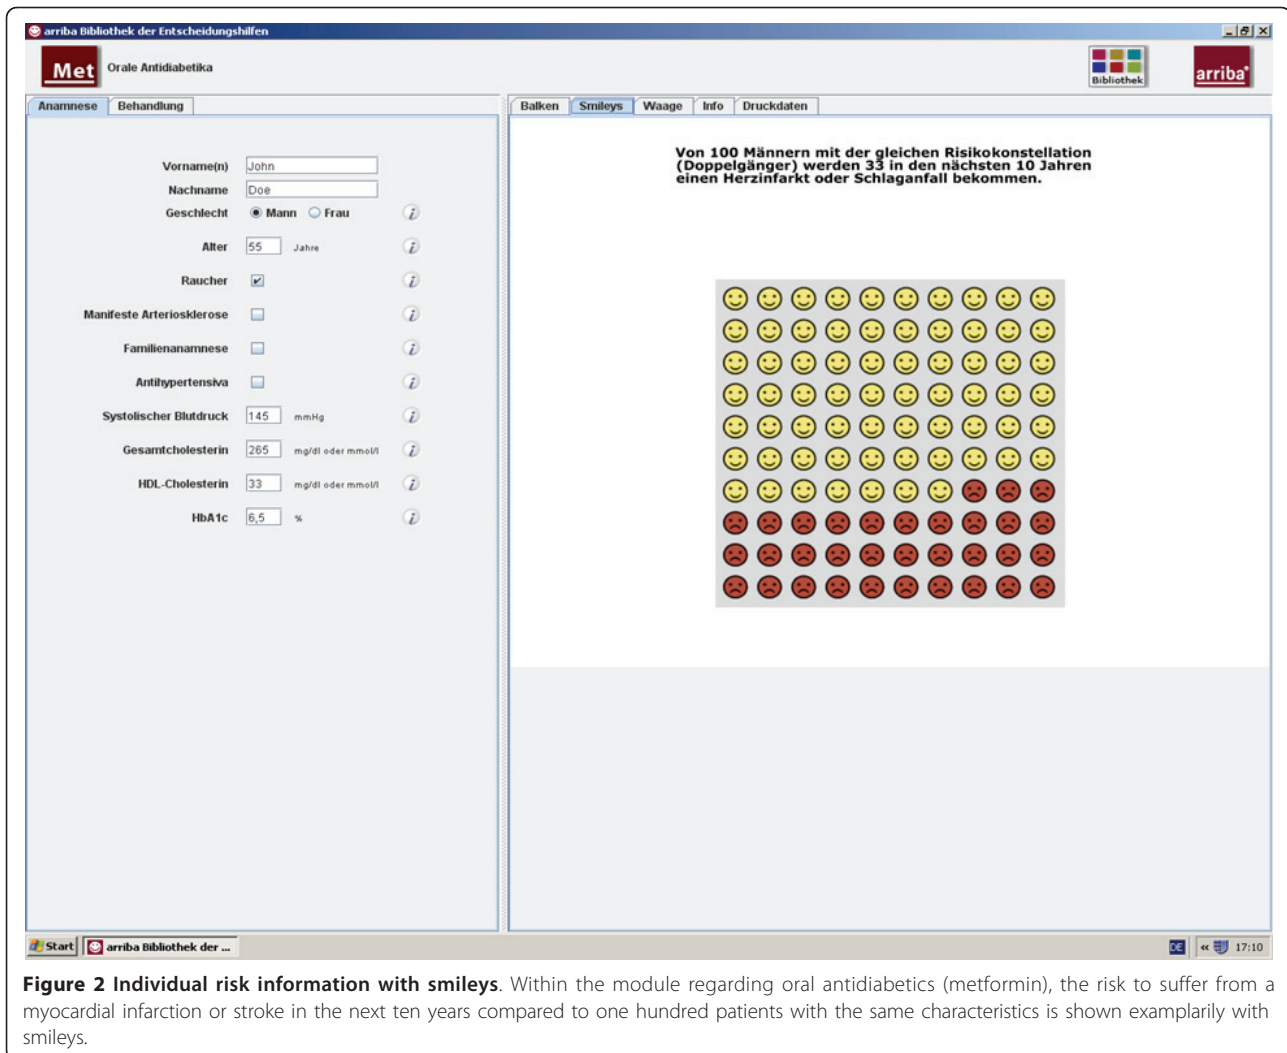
arriba Bibliothek der Entscheidungshilfen

Met Orale Antidiabetika

Bibliothek

arriba

Anamnese | Behandlung

Vorname(n) John

Nachname Doe

Geschlecht Mann Frau

Alter 55 Jahre

Raucher

Manifeste Arteriosklerose

Familienanamnese

Antihypertensiva

Systolischer Blutdruck 145 mmHg

Gesamtcholesterin 265 mg/dl oder mmol/l

HDL-Cholesterin 33 mg/dl oder mmol/l

HbA1c 6,5 %

Balken | Smileys | Waage | Info | Druckdaten

Von 100 Männern mit der gleichen Risikokonstellation (Doppelgänger) werden 33 in den nächsten 10 Jahren einen Herzinfarkt oder Schlaganfall bekommen.

Start | arriba Bibliothek der ...

DE « 17:10

**Figure 2 Individual risk information with smileys**. Within the module regarding oral antidiabetics (metformin), the risk to suffer from a myocardial infarction or stroke in the next ten years compared to one hundred patients with the same characteristics is shown examplarily with smileys.